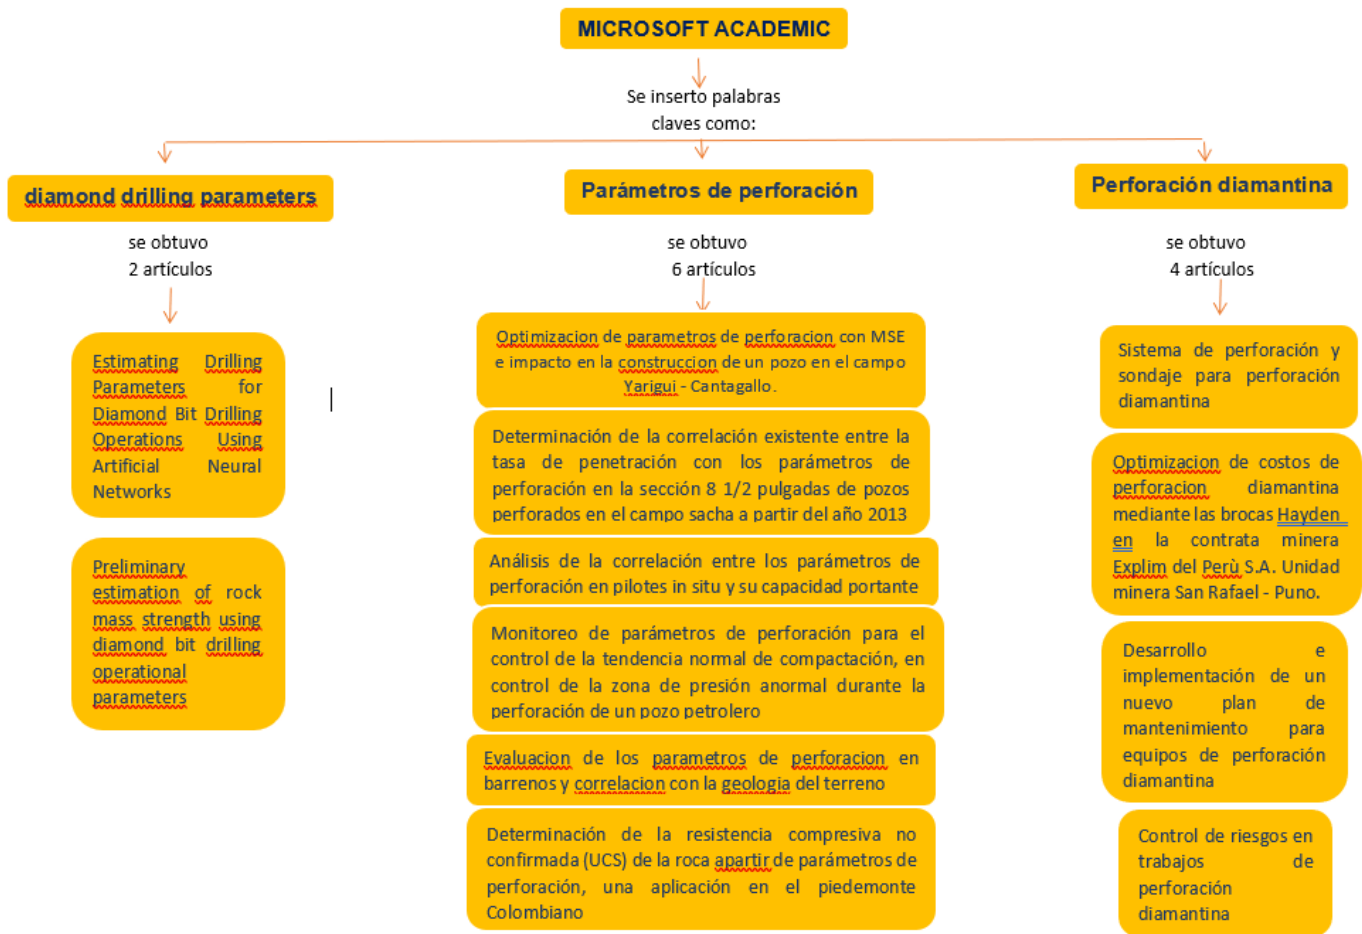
MICROSOFT ACADEMIC

Se inserto palabras claves como:

diamond drilling parameters

se obtuvo 2 artículos

Estimating Drilling Parameters for Diamond Bit Drilling Operations Using Artificial Neural Networks

Preliminary estimation of rock mass strength using diamond bit drilling operational parameters

Parámetros de perforación

se obtuvo 6 artículos

Optimizacion de parametros de perforacion con MSE e impacto en la construccion de un pozo en el campo Yarigui - Cantagallo.

Determinación de la correlación existente entre la tasa de penetración con los parámetros de perforación en la sección 8 1/2 pulgadas de pozos perforados en el campo sacha a partir del año 2013

Análisis de la correlación entre los parámetros de perforación en pilotes in situ y su capacidad portante

Monitoreo de parámetros de perforación para el control de la tendencia normal de compactación, en control de la zona de presión anormal durante la perforación de un pozo petrolero

Evaluacion de los parametros de perforacion en barrenos y correlacion con la geologia del terreno

Determinación de la resistencia compresiva no confirmada (UCS) de la roca apartir de parámetros de perforación, una aplicación en el piedemonte Colombiano

Perforación diamantina

se obtuvo 4 artículos

Sistema de perforación y sondaje para perforación diamantina

Optimizacion de costos de perforacion diamantina mediante las brocas Hayden en la contrata minera Explim del Perù S.A. Unidad minera San Rafael - Puno.

Desarrollo e implementación de un nuevo plan de mantenimiento para equipos de perforación diamantina

Control de riesgos en trabajos de perforación diamantina